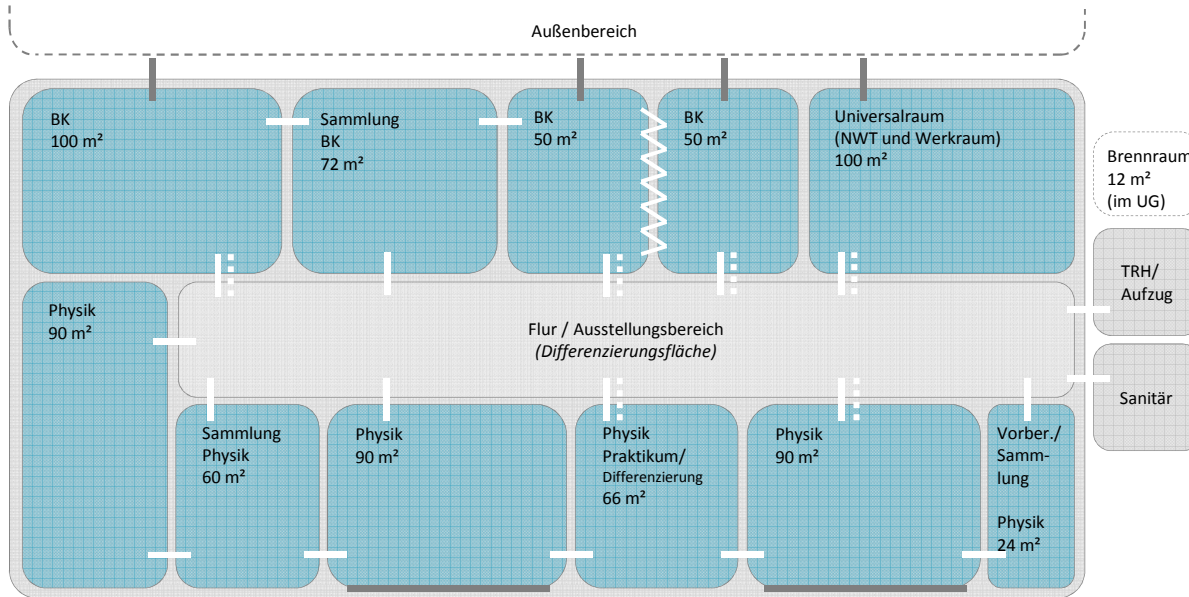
Außenbereich

BK
100 m²

Sammlung
BK
72 m²

BK
50 m²

BK
50 m²

Universalraum
(NWT und Werkraum)
100 m²

Brennraum
12 m²
(im UG)

TRH/
Aufzug

Physik
90 m²

Flur / Ausstellungsbereich
*(Differenzierungsfläche)*

Sanitär

Sammlung
Physik
60 m²

Physik
90 m²

Physik
Praktikum/
Differenzierung
66 m²

Physik
90 m²

Vorber./
Sammlung

Physik
24 m²